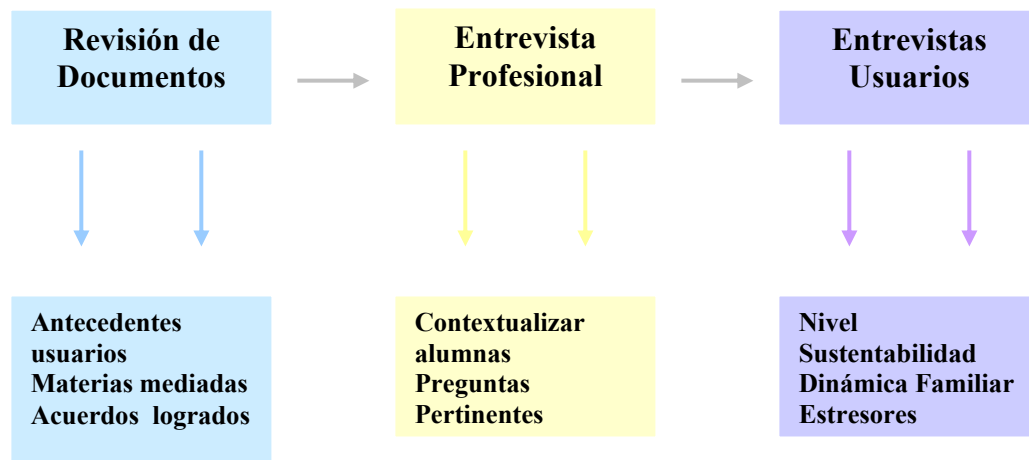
Revisión de Documentos

Entrevista Profesional

Entrevistas Usuarios

Antecedentes usuarios
Materias mediadas
Acuerdos logrados

Contextualizar alumnas
Preguntas Pertinentes

Nivel
Sustentabilidad
Dinámica Familiar
Estresores